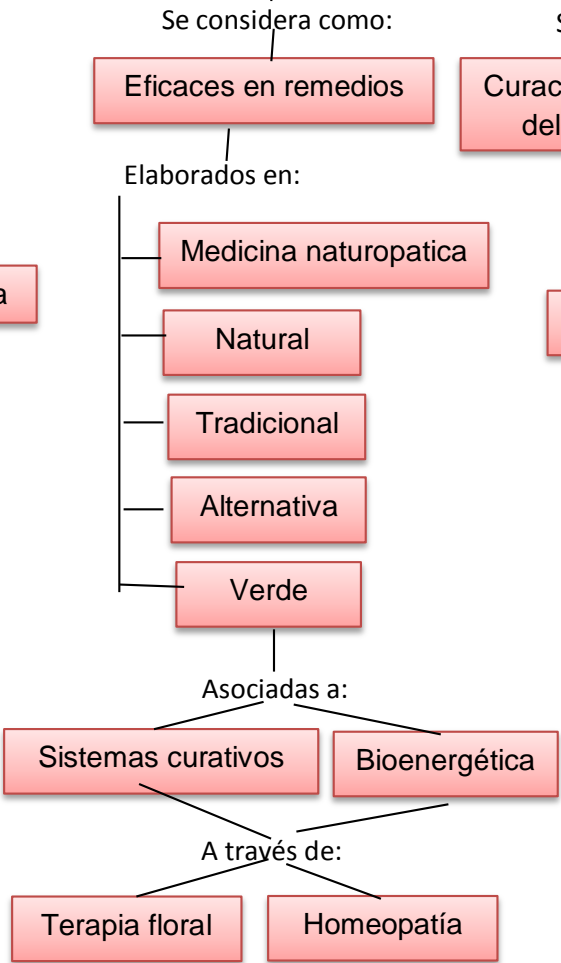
Se considera como:

S

Eficaces en remedios

Curac
del

Elaborados en:

a

Medicina naturopatica

Natural

Tradicional

Alternativa

Verde

Asociadas a:

Sistemas curativos

Bioenergética

A través de:

Terapia floral

Homeopatía